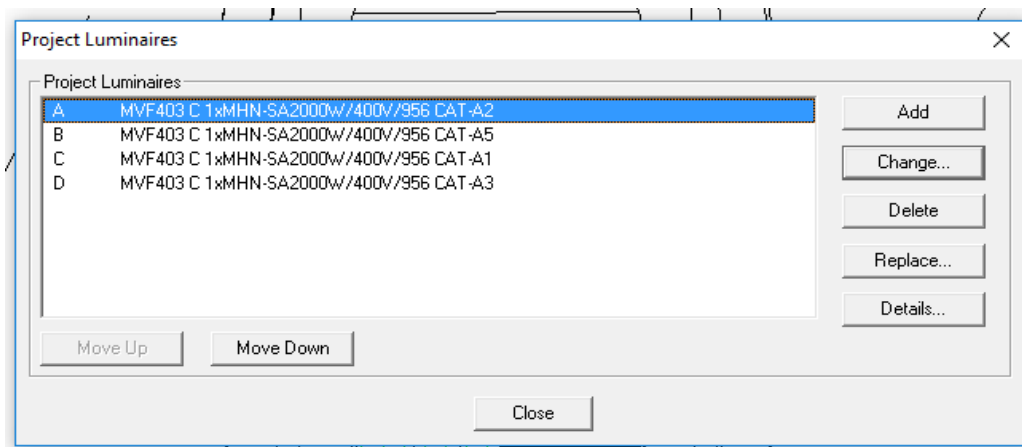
Project Luminaires

Project Luminaires

A MVF403 C 1xMHN-SA2000W/400V/956 CAT-A2
B MVF403 C 1xMHN-SA2000W/400V/956 CAT-A5
C MVF403 C 1xMHN-SA2000W/400V/956 CAT-A1
D MVF403 C 1xMHN-SA2000W/400V/956 CAT-A3

Add
Change...
Delete
Replace...
Details...

Move Up
Move Down

Close